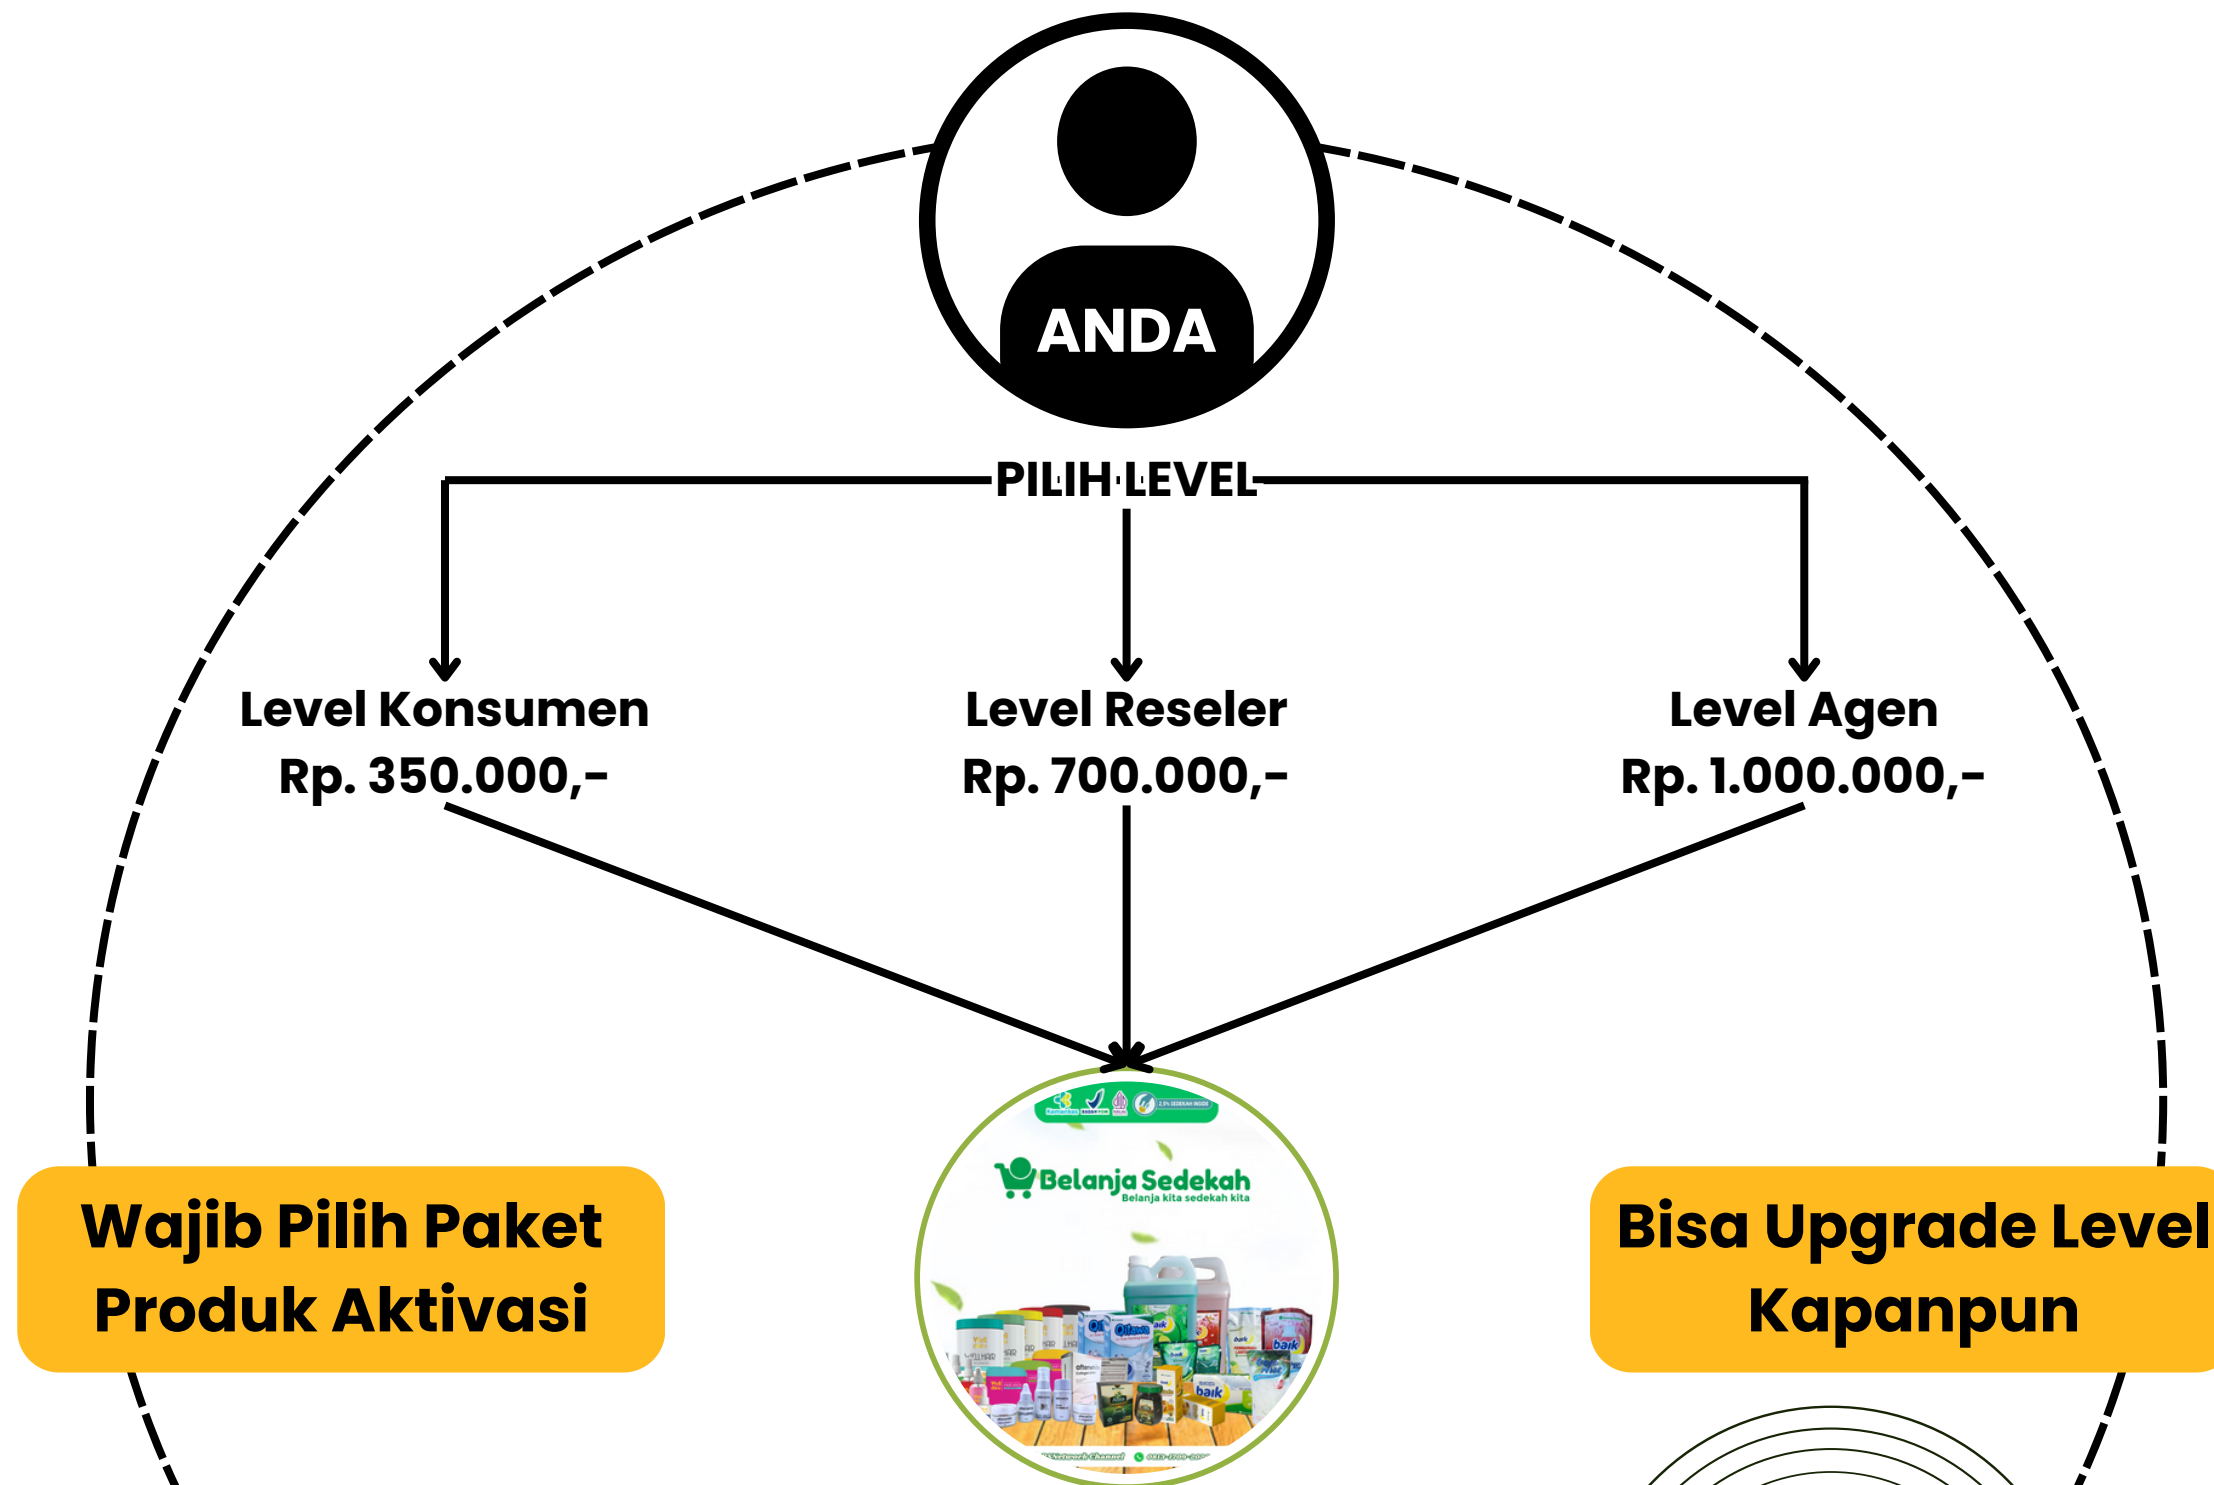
ANDA

PILIH LEVEL

Level Konsumen
Rp. 350.000,-

Level Reseler
Rp. 700.000,-

Level Agen
Rp. 1.000.000,-

Wajib Pilih Paket Produk Aktivasi

Belanja Sedekah
Belanja kita sedekah kita

Bisa Upgrade Level Kapanpun